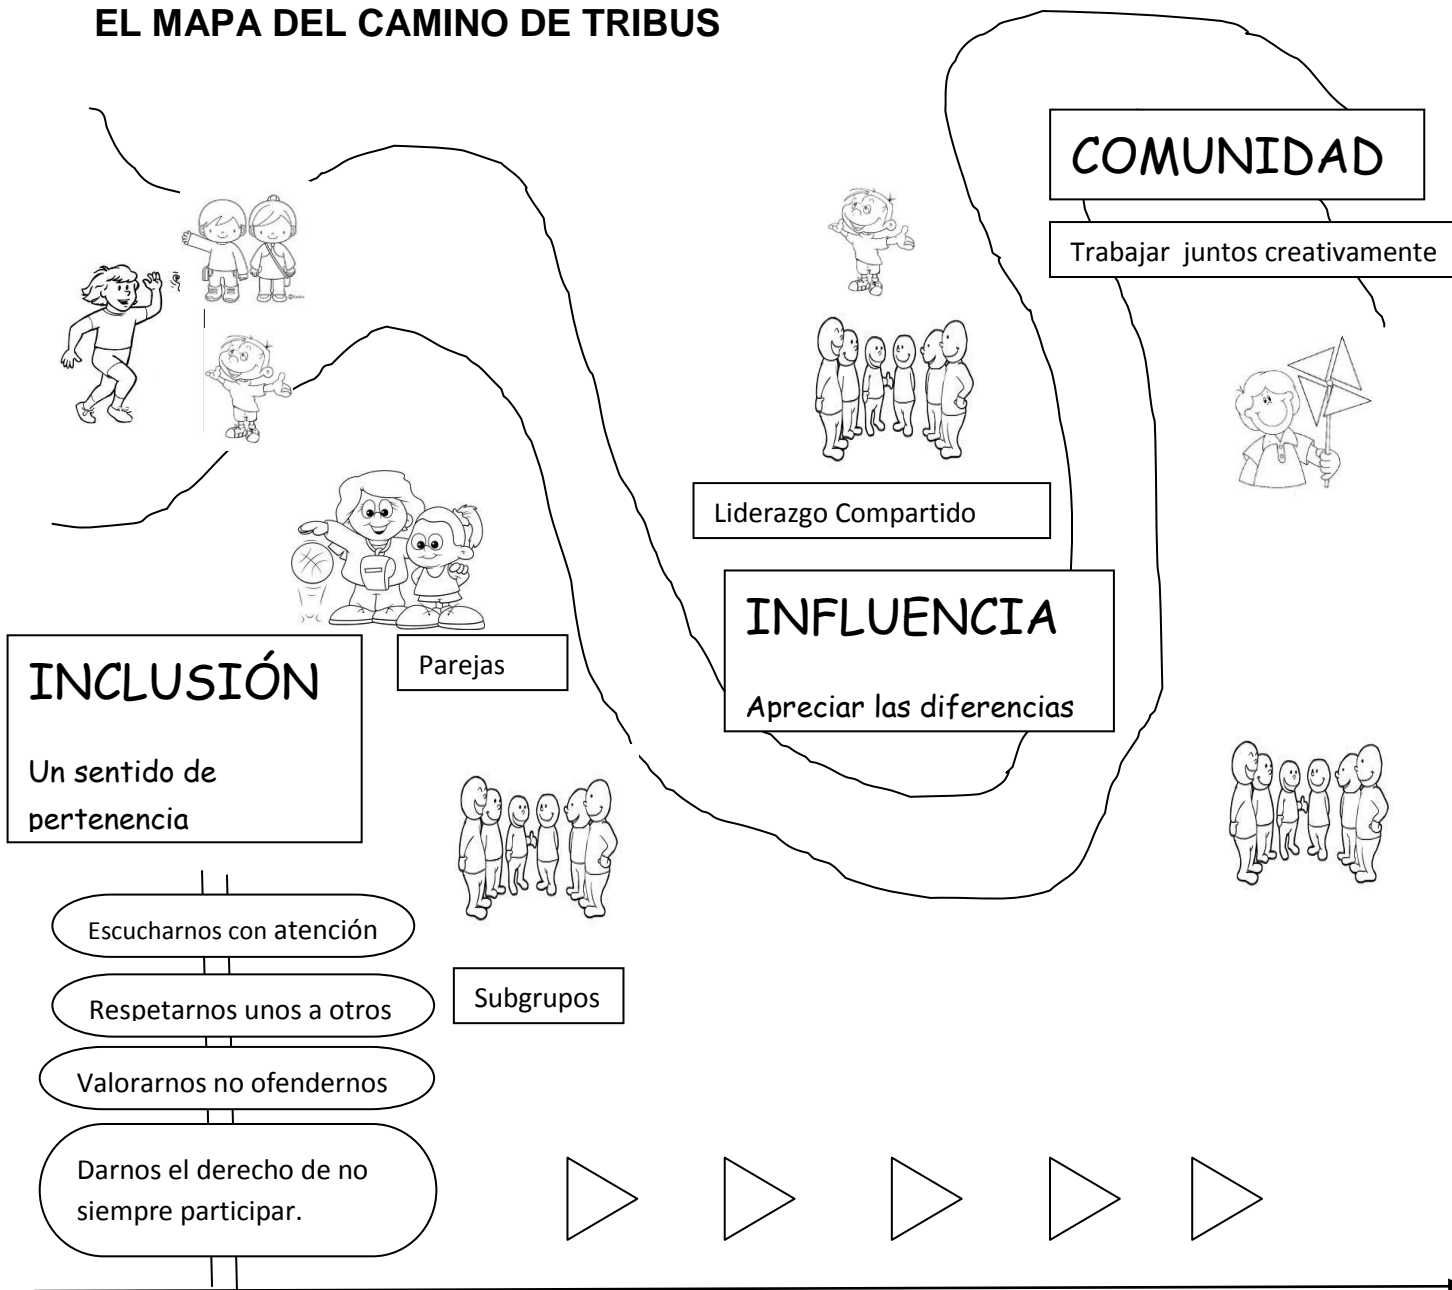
EL MAPA DEL CAMINO DE TRIBUS

COMUNIDAD

Trabajar juntos creativamente

Liderazgo Compartido

INFLUENCIA

Apreciar las diferencias

Parejas

INCLUSIÓN

Un sentido de pertenencia

Escucharnos con atención

Respetarnos unos a otros

Valorarnos no ofendernos

Darnos el derecho de no siempre participar.

Subgrupos